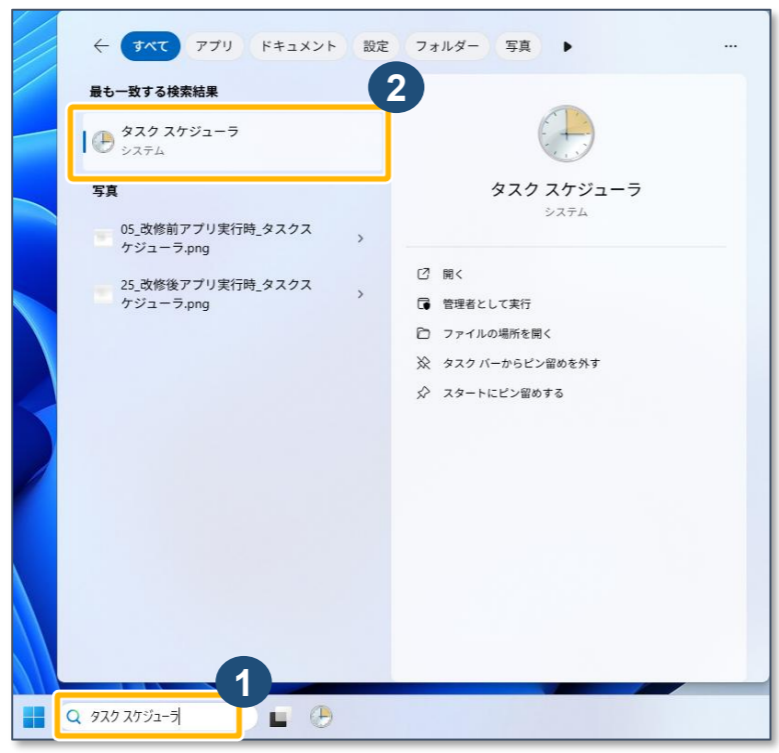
← すべて アプリ ドキュメント 設定 フォルダー 写真 ▶ ...

最も一致する検索結果

2

タスク スケジューラ
システム

写真

05_改修前アプリ実行時_タスクスケジューラ.png >

25_改修後アプリ実行時_タスクスケジューラ.png >

タスク スケジューラ
システム

開く
管理者として実行
ファイルの場所を開く
タスク バーからピン留めを外す
スタートにピン留めする

1

タスク スケジューラ